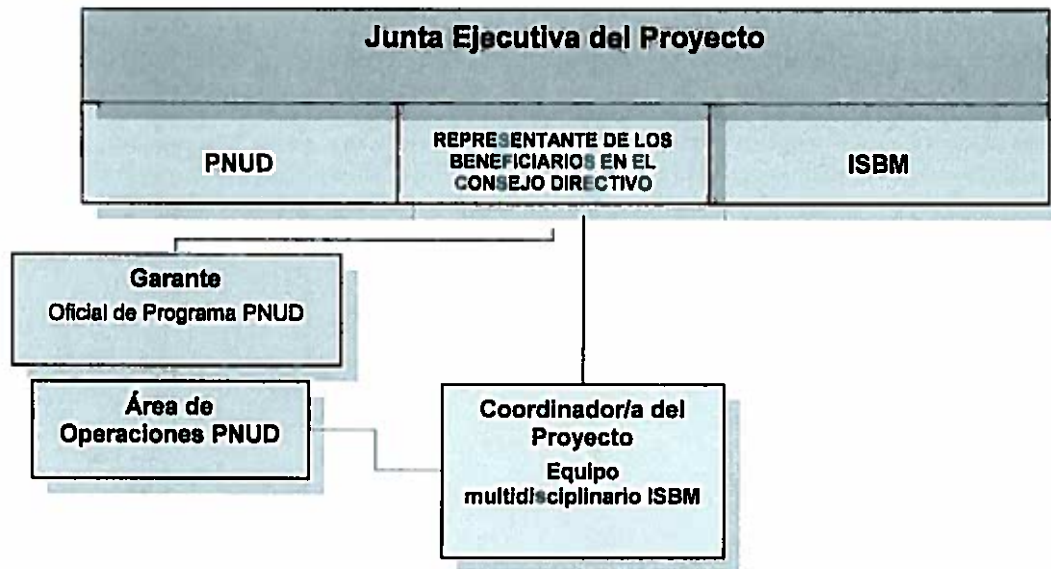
Junta Ejecutiva del Proyecto

PNUD

REPRESENTANTE DE LOS BENEFICIARIOS EN EL CONSEJO DIRECTIVO

ISBM

Garante
Oficial de Programa PNUD

Área de Operaciones PNUD

Coordinador/a del Proyecto
Equipo multidisciplinario ISBM